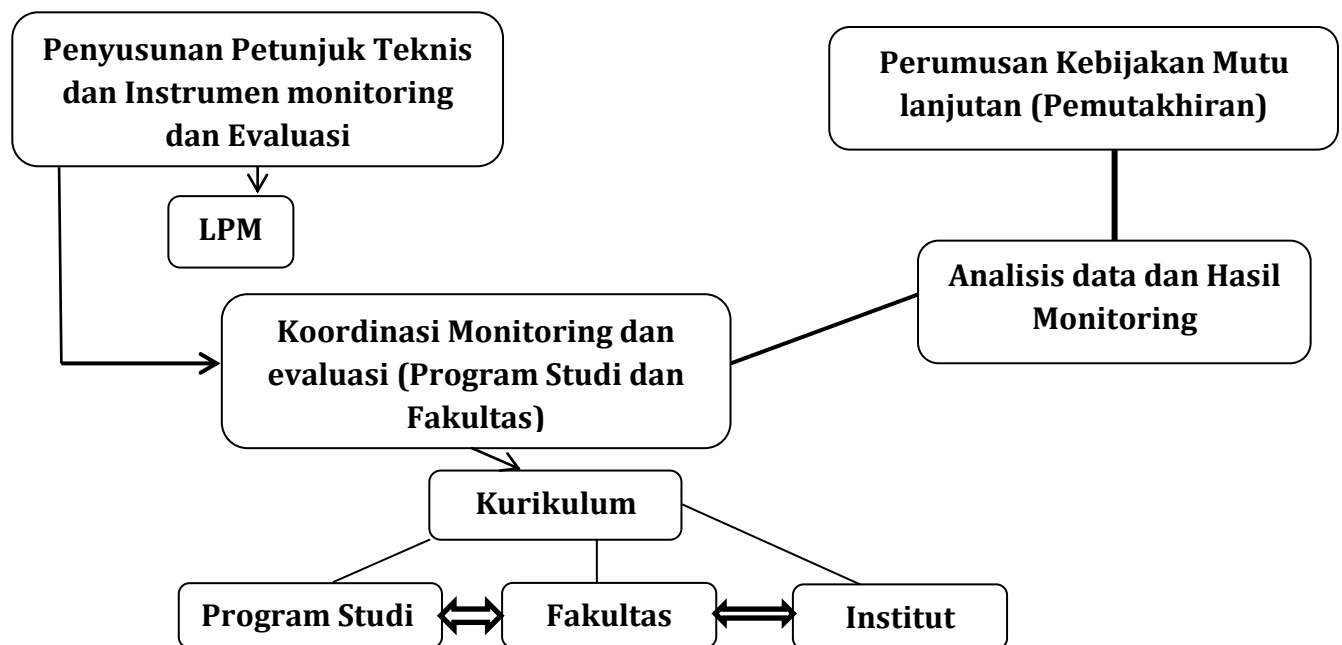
Penyusunan Petunjuk Teknis dan Instrumen monitoring dan Evaluasi

Perumusan Kebijakan Mutu lanjutan (Pemutakhiran)

LPM

Analisis data dan Hasil Monitoring

Koordinasi Monitoring dan evaluasi (Program Studi dan Fakultas)

Kurikulum

Program Studi

Fakultas

Institut